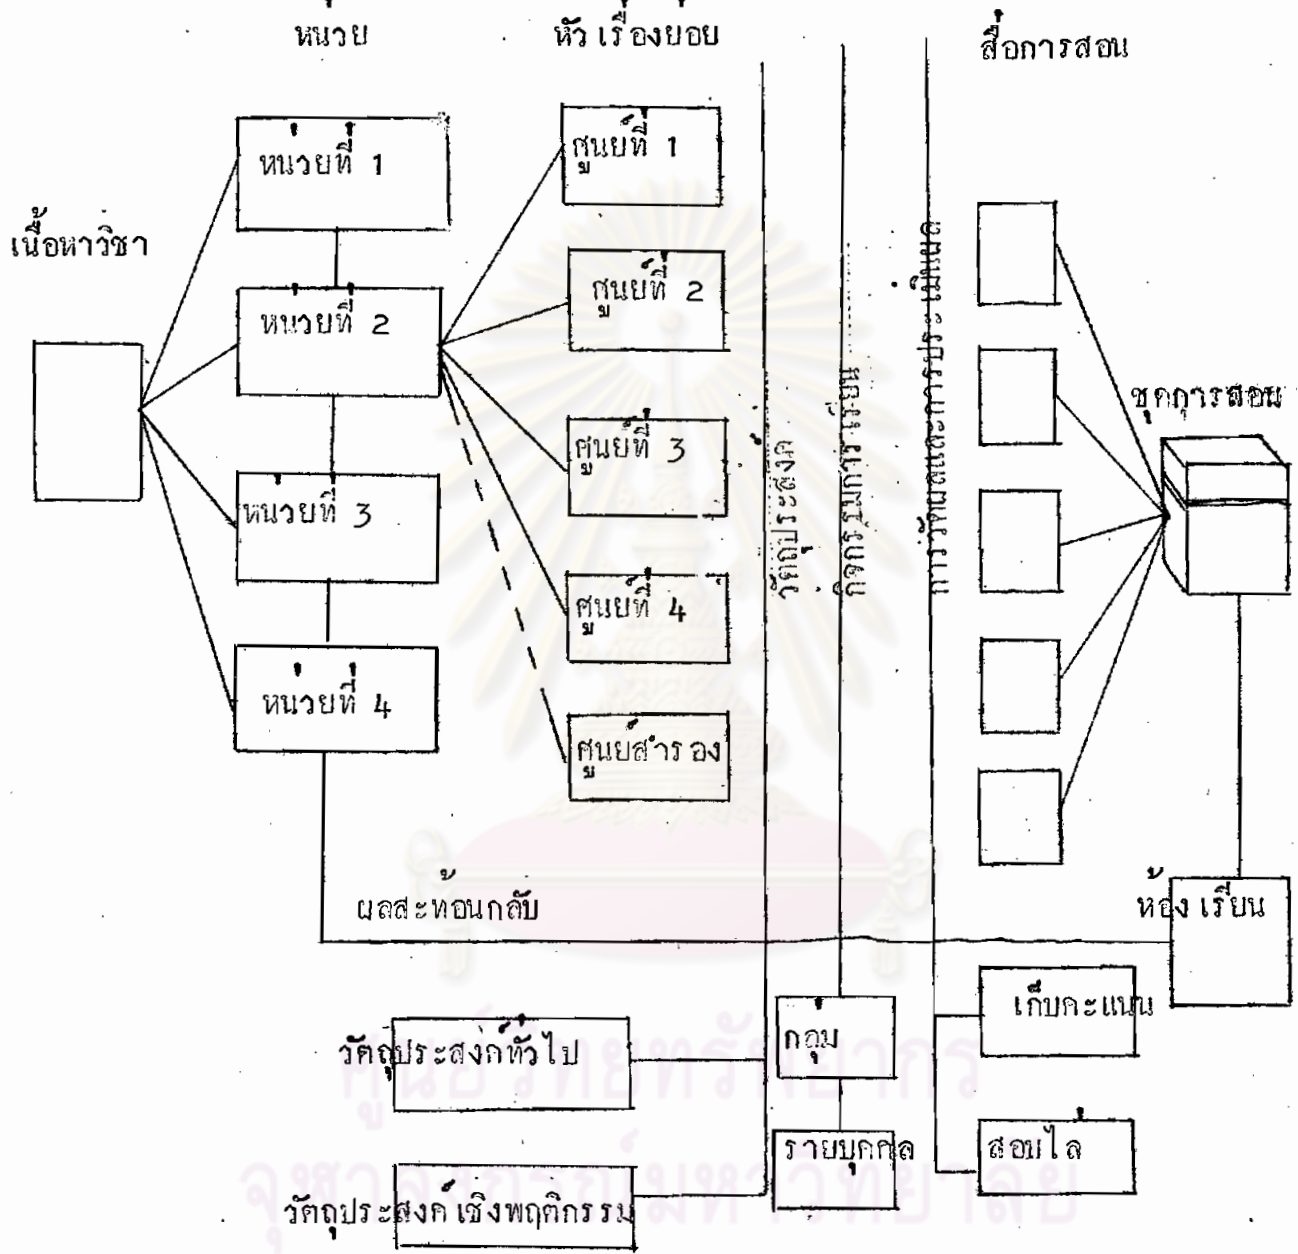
หน่วย

หัว เรื่องย่อย

สื่อการสอน

เนื้อหาวิชา

หน่วยที่ 1

หน่วยที่ 2

หน่วยที่ 3

หน่วยที่ 4

ศูนย์ที่ 1

ศูนย์ที่ 2

ศูนย์ที่ 3

ศูนย์ที่ 4

ศูนย์สำรอง

วัตถุประสงค์

กิจกรรมการเรียน

การวัดผลและการประเมินผล

ชุดการสอน

ผลสะท้อนกลับ

ห้อง เรียน

เก็บคะแนน

สอบไล่

กลุ่ม

รายบุคคล

วัตถุประสงค์ทั่วไป

วัตถุประสงค์ เชิงพฤติกรรม

ศูนย์วิทยทรัพยากร
จุฬาลงกรณ์มหาวิทยาลัย